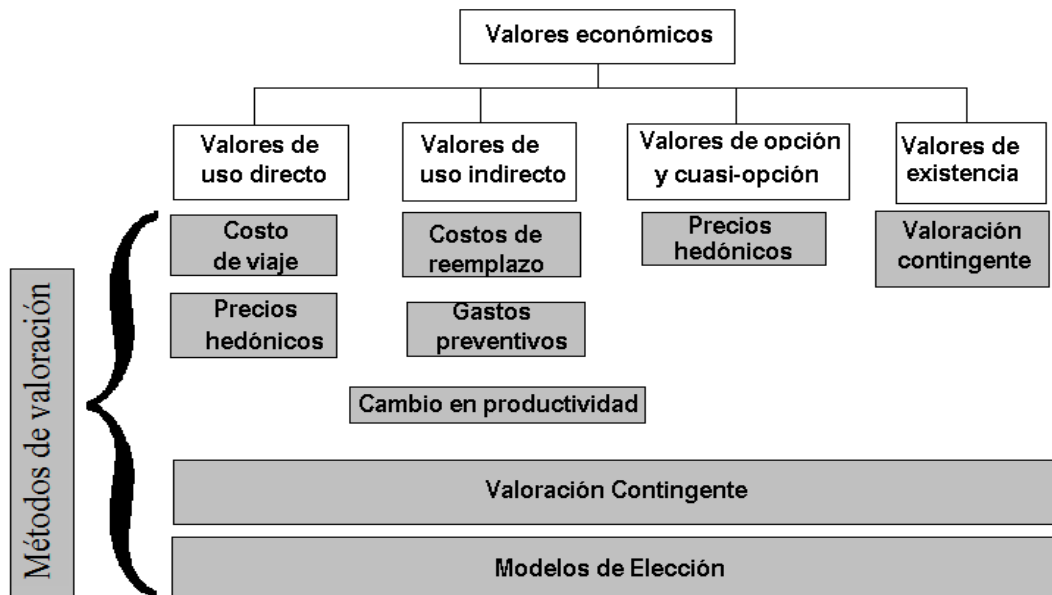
Valores económicos

Valores de uso directo

Valores de uso indirecto

Valores de opción y cuasi-opción

Valores de existencia

Métodos de valoración

Costo de viaje

Precios hedónicos

Costos de reemplazo

Gastos preventivos

Precios hedónicos

Valoración contingente

Cambio en productividad

Valoración Contingente

Modelos de Elección